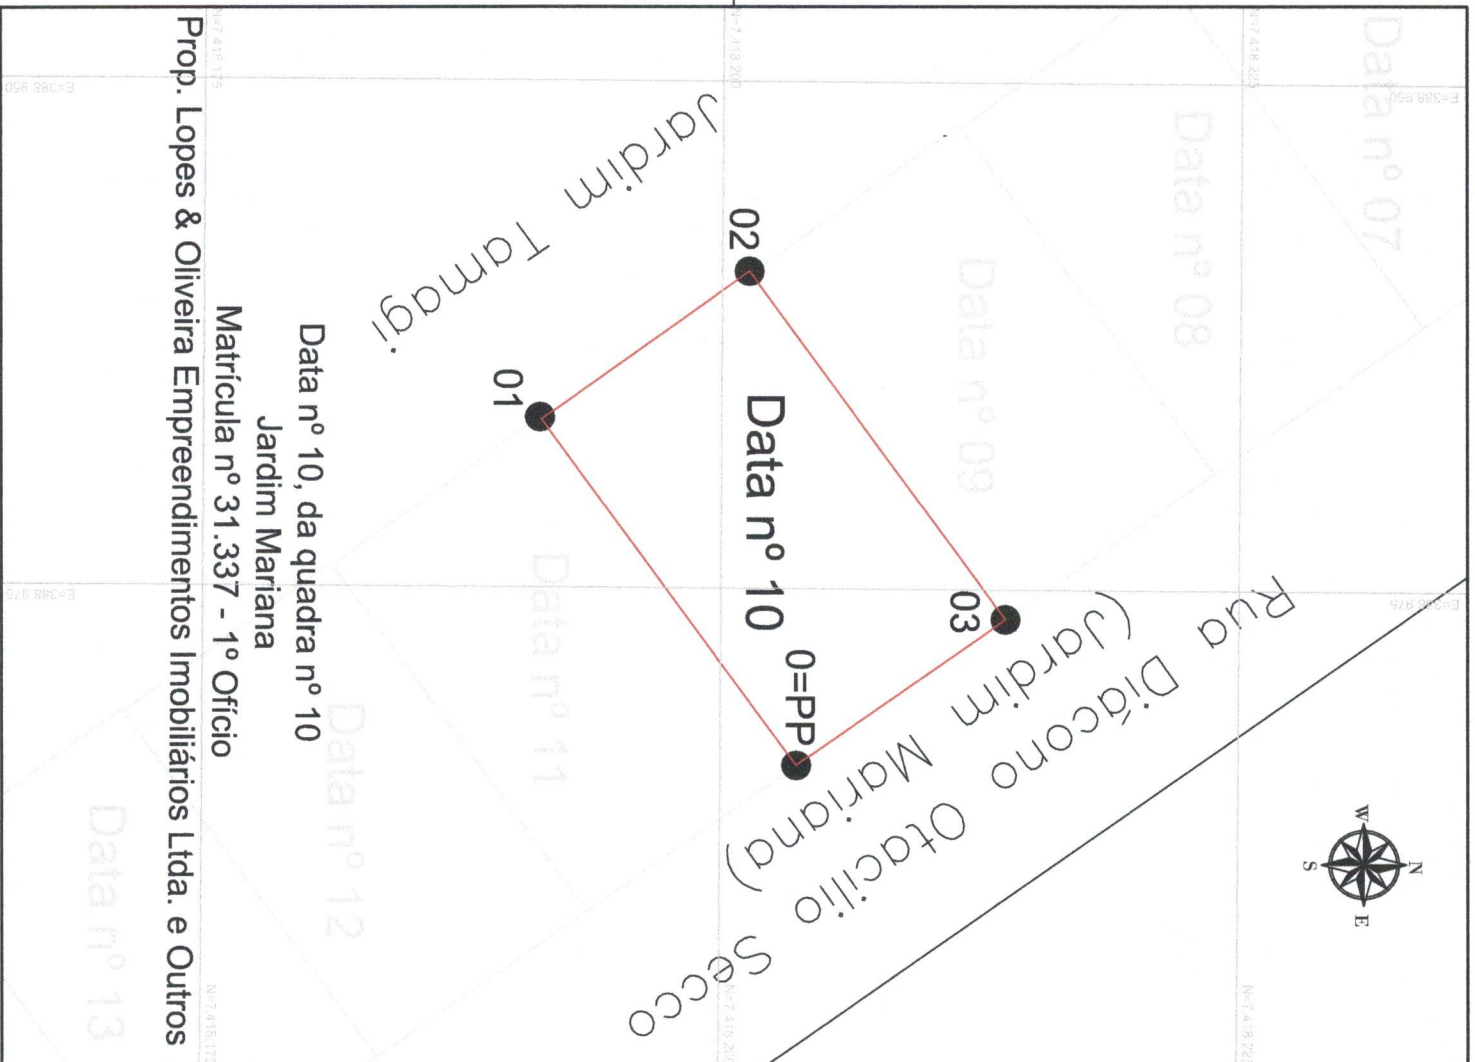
Data nº 07

Data nº 08

Data nº 09

Data nº 11

Data nº 12

Data nº 13

Jardim Tamagi

Rua Diácono Otacílio Secco (Jardim Mariana)

02

01

03

0=PP

Data nº 10

Data nº 10, da quadra nº 10
Jardim Mariana
Matrícula nº 31.337 - 1º Ofício
Prop. Lopes & Oliveira Empreendimentos Imobiliários Ltda. e Outros

N
S
E
W

E=388.950
E=388.975
N=7.418.175
N=7.418.200
N=7.418.225